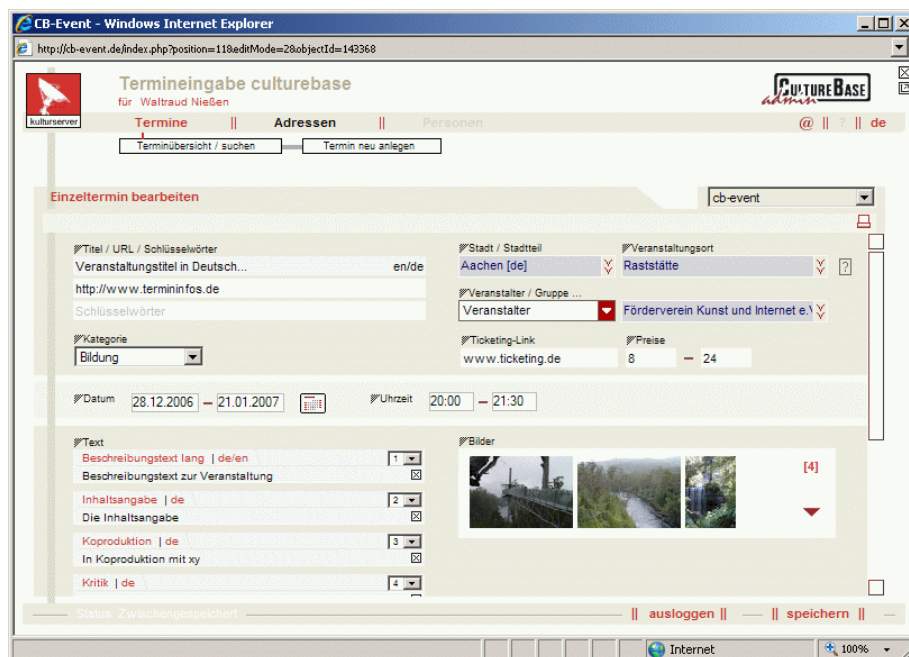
CB-Event - Windows Internet Explorer

http://cb-event.de/index.php?position=11&editMode=2&objectId=143368

kulturserver

Termineingabe culturebase

für Waltraud Nießen

CULTUREBASE admin

Termine || Adressen || Personen

@ || ? || de

Terminübersicht / suchen

Termin neu anlegen

Einzeltermin bearbeiten

cb-event

Titel / URL / Schlüsselwörter

Veranstaltungstitel in Deutsch... en/de

http://www.termininfos.de

Schlüsselwörter

Kategorie

Bildung

Stadt / Stadtteil

Aachen [de]

Veranstaltungsort

Raststätte

?

Veranstalter / Gruppe ...

Veranstalter

Förderverein Kunst und Internet e.V

Ticketing-Link

www.ticketing.de

Preise

8 – 24

Datum 28.12.2006 – 21.01.2007

Uhrzeit 20:00 – 21:30

Text

Beschreibungstext lang | de/en 1

Beschreibungstext zur Veranstaltung

Inhaltsangabe | de 2

Die Inhaltsangabe

Koproduktion | de 3

In Koproduktion mit xy

Kritik | de 4

Bilder

[4]

Status: Zwischengespeichert

|| ausloggen || — || speichern ||

Internet

100%